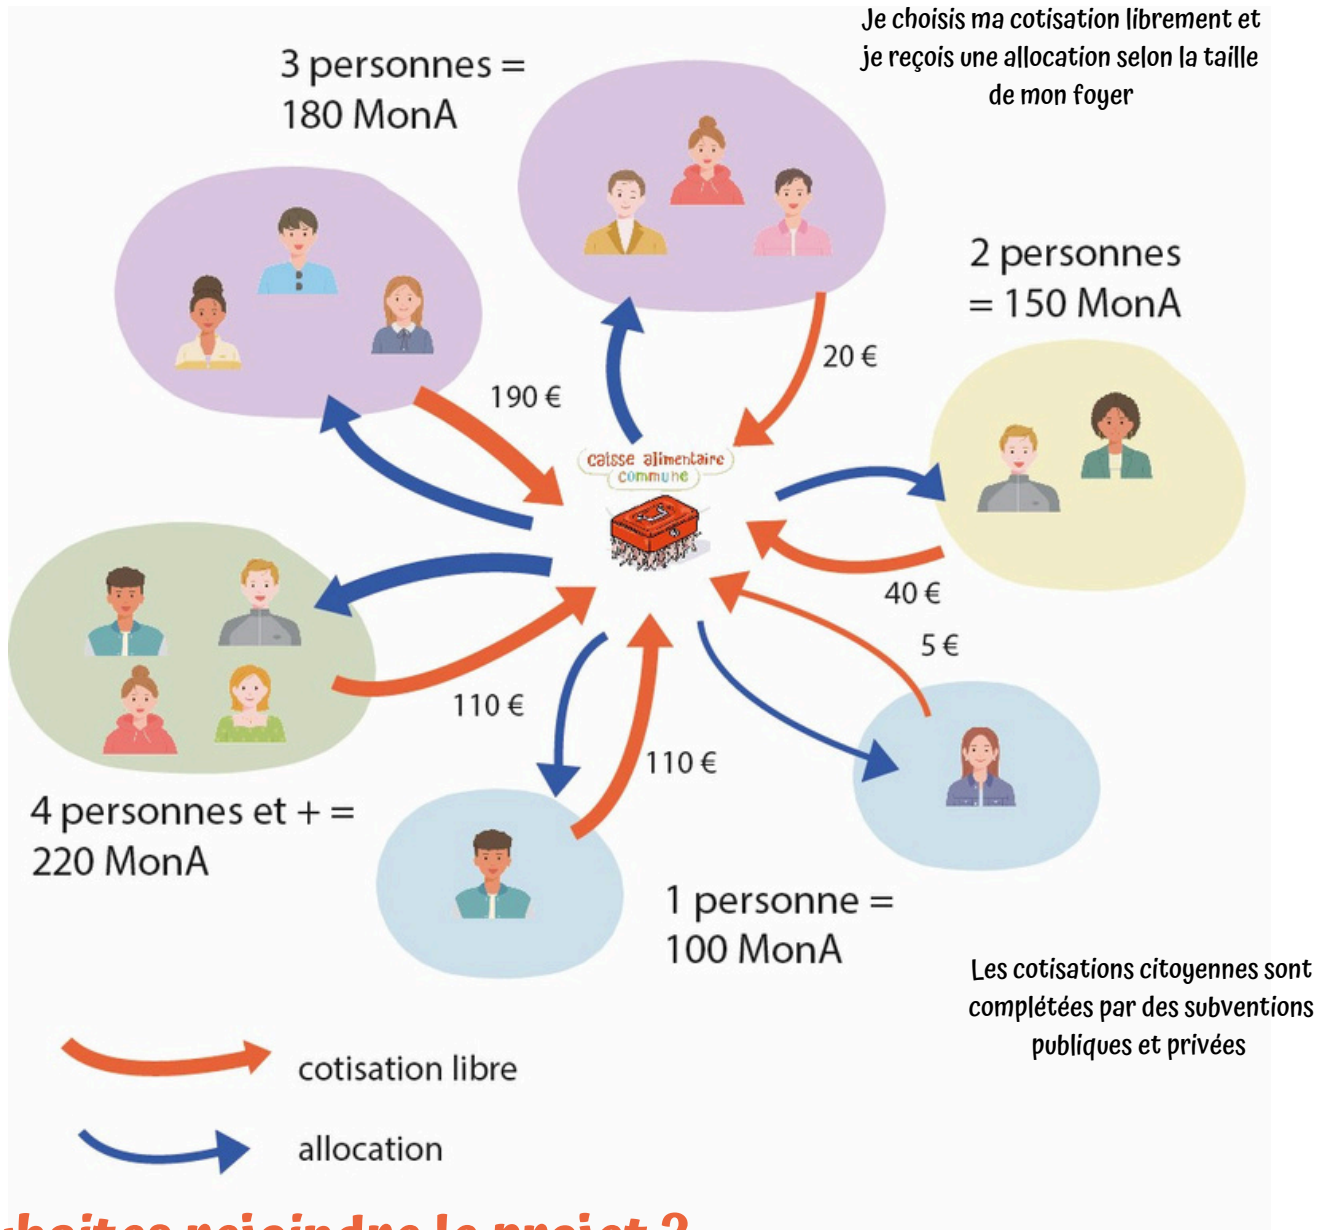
Je choisis ma cotisation librement et je reçois une allocation selon la taille de mon foyer

3 personnes = 180 MonA

2 personnes = 150 MonA

20 €

190 €

caisse alimentaire commune

40 €

5 €

110 €

110 €

4 personnes et + = 220 MonA

1 personne = 100 MonA

Les cotisations citoyennes sont complétées par des subventions publiques et privées

cotisation libre

allocation

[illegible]